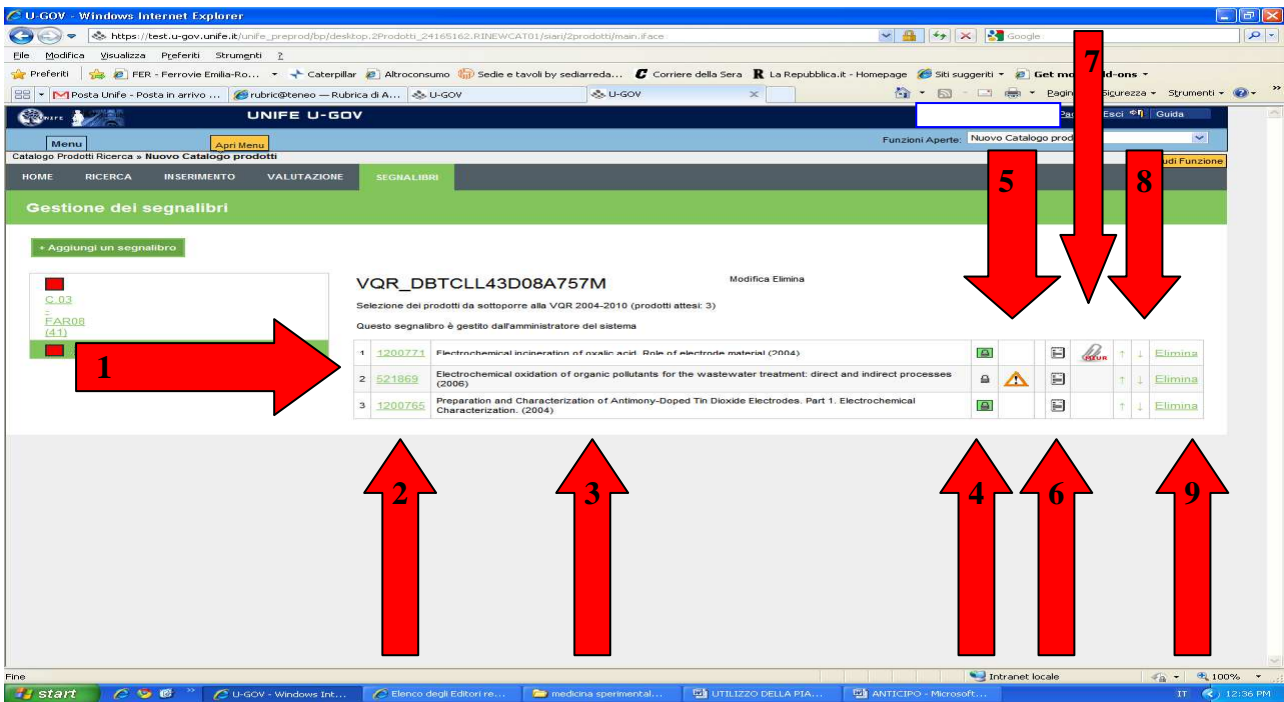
U-GOV - Windows Internet Explorer

https://test.u-gov.unife.it/unife_preprod/bp/desktop.2Prodotti_24165162.RINEWCAT01/siari/2prodotti/main.iface

Google

File Modifica Visualizza Preferiti Strumenti ?

Preferiti | FER - Ferrovie Emilia-Ro... Caterpillar Altroconsumo Sedie e tavoli by sediarreda... Corriere della Sera La Repubblica.it - Homepage Siti suggeriti Get mo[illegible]d-ons

Posta Unife - Posta in arrivo ... rubric@teneo — Rubrica di A... U-GOV U-GOV

Pagin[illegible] Sicurezza Strumenti

UNIFE U-GOV

Pa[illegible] Esci Guida

Menu Apri Menu

Funzioni Aperte: Nuovo Catalogo prod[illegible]

Catalogo Prodotti Ricerca » Nuovo Catalogo prodotti

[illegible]udi Funzione

HOME RICERCA INSERIMENTO VALUTAZIONE SEGNALIBRI

Gestione dei segnalibri

+ Aggiungi un segnalibro

C.03 - FAR08 (41)

VQR_DBTCLL43D08A757M

Modifica Elimina

Selezione dei prodotti da sottoporre alla VQR 2004-2010 (prodotti attesi: 3)

Questo segnalibro è gestito dall'amministratore del sistema

| 1 | 1200771 | Electrochemical incineration of oxalic acid. Role of electrode material (2004) | | | | | ↑ ↓ | Elimina |
|---|---|---|---|---|---|---|---|---|
| 2 | 521869 | Electrochemical oxidation of organic pollutants for the wastewater treatment: direct and indirect processes (2006) | | | | | ↑ ↓ | Elimina |
| 3 | 1200765 | Preparation and Characterization of Antimony-Doped Tin Dioxide Electrodes. Part 1. Electrochemical Characterization. (2004) | | | | | ↑ ↓ | Elimina |

1 2 3 4 5 6 7 8 9

Fine

Intranet locale 100%

start U-GOV - Windows Int... Elenco degli Editori re... medicina sperimental... UTILIZZO DELLA PIA... ANTICIPO - Microsoft... IT 12:36 PM